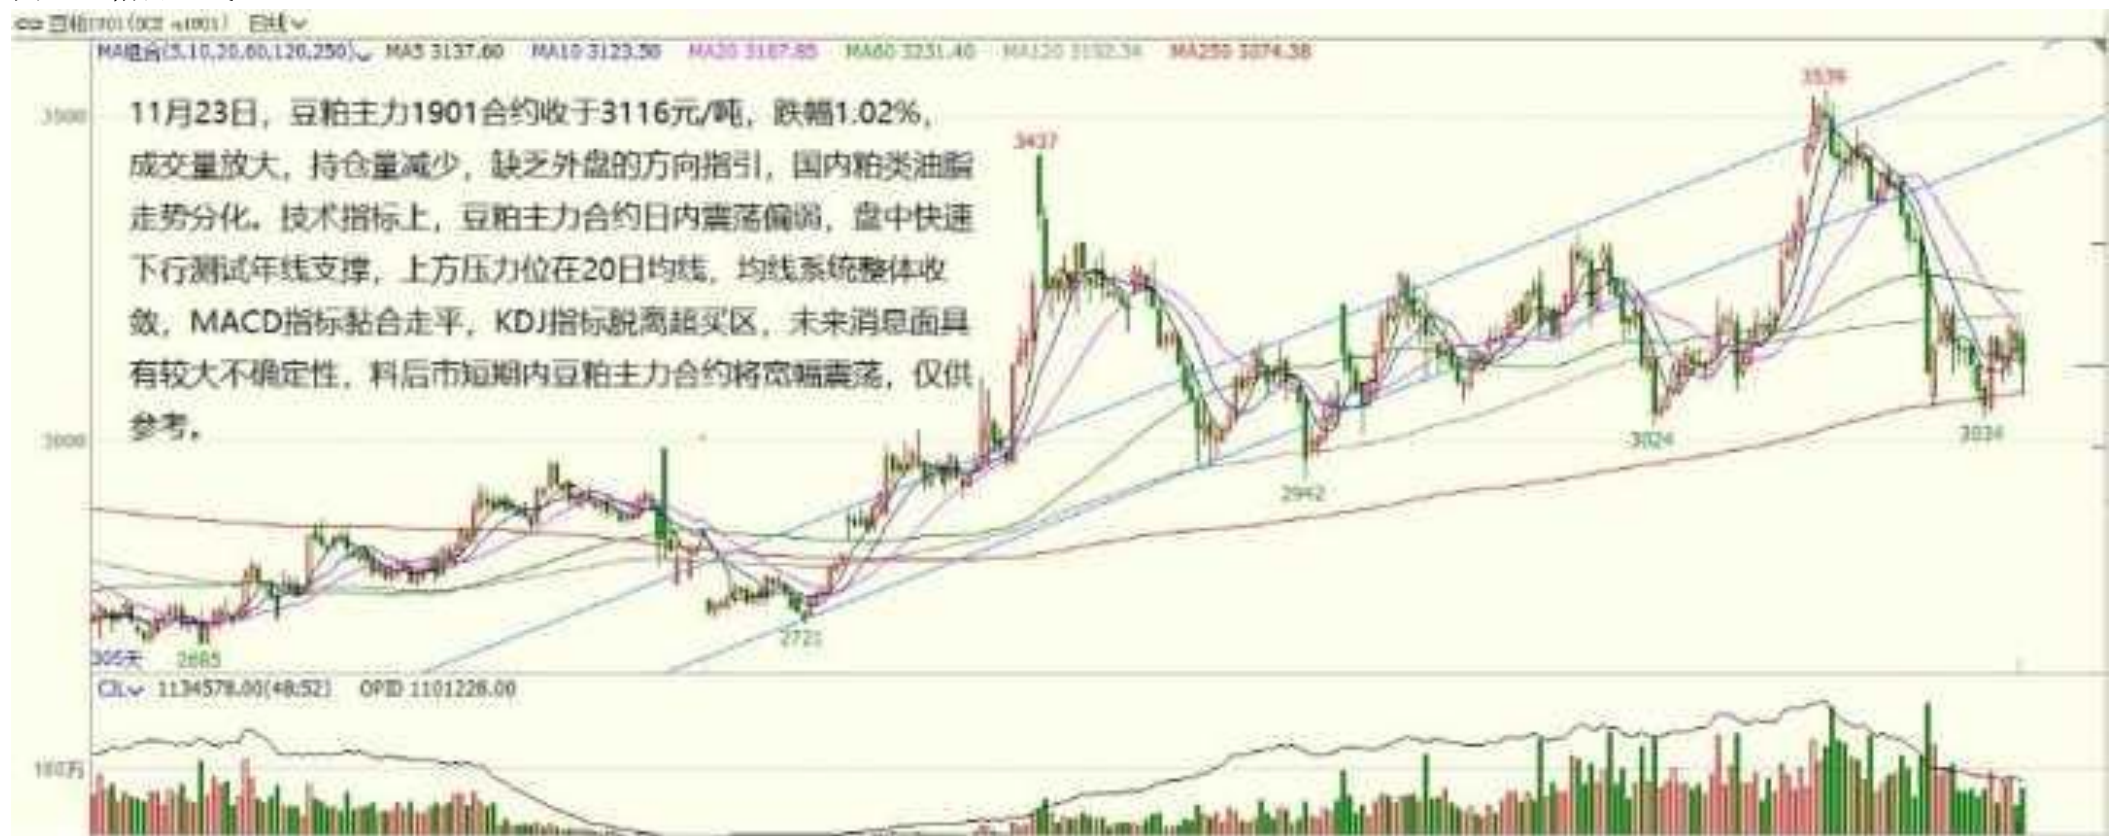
豆粕1901 (DCE m1901) 日线

MA组合(5,10,20,60,120,250) MA5 3137.60 MA10 3123.30 MA20 3167.85 MA60 3231.40 MA120 3132.34 MA250 3074.38

3500

11月23日，豆粕主力1901合约收于3116元/吨，跌幅1.02%，成交量放大，持仓量减少，缺乏外盘的方向指引，国内粕类油脂走势分化。技术指标上，豆粕主力合约日内震荡偏弱，盘中快速下行测试年线支撑，上方压力位在20日均线，均线系统整体收敛，MACD指标黏合走平，KDJ指标脱离超买区，未来消息面具有较大不确定性，料后市短期内豆粕主力合约将宽幅震荡，仅供参考。

3437

3539

3000

3024

3034

2942

2721

2685

305天

CJL 1134578.00(48.52) OPID 1101228.00

100万